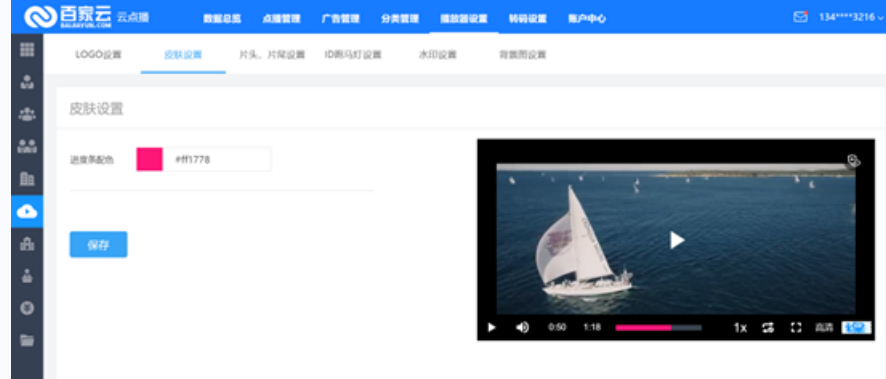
百家云 云点播 BAIJIAYUN.COM

数据总览 点播管理 广告管理 分类管理 播放器设置 转码设置 账户中心

134****3216

LOGO设置 皮肤设置 片头、片尾设置 ID跑马灯设置 水印设置 背景图设置

皮肤设置

进度条配色 #ff1778

保存

0:50 1:18 1x 高清 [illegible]